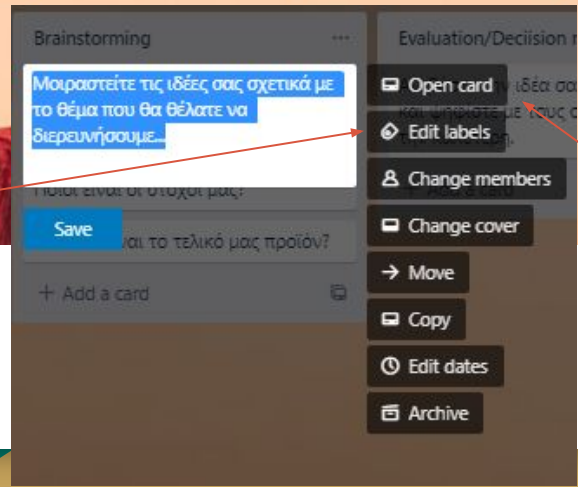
Brainstorming

...

Μοιραστείτε τις ιδέες σας σχετικά με το θέμα που θα θέλατε να διερευνήσουμε...

Ποιοι είναι οι στόχοι μας?

Save

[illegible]ναι το τελικό μας προϊόν?

+ Add a card

Evaluation/Deciision m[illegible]

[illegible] ιδέα σα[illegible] και ψηφίστε με τους σ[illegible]

Open card

Edit labels

Change members

Change cover

Move

Copy

Edit dates

Archive